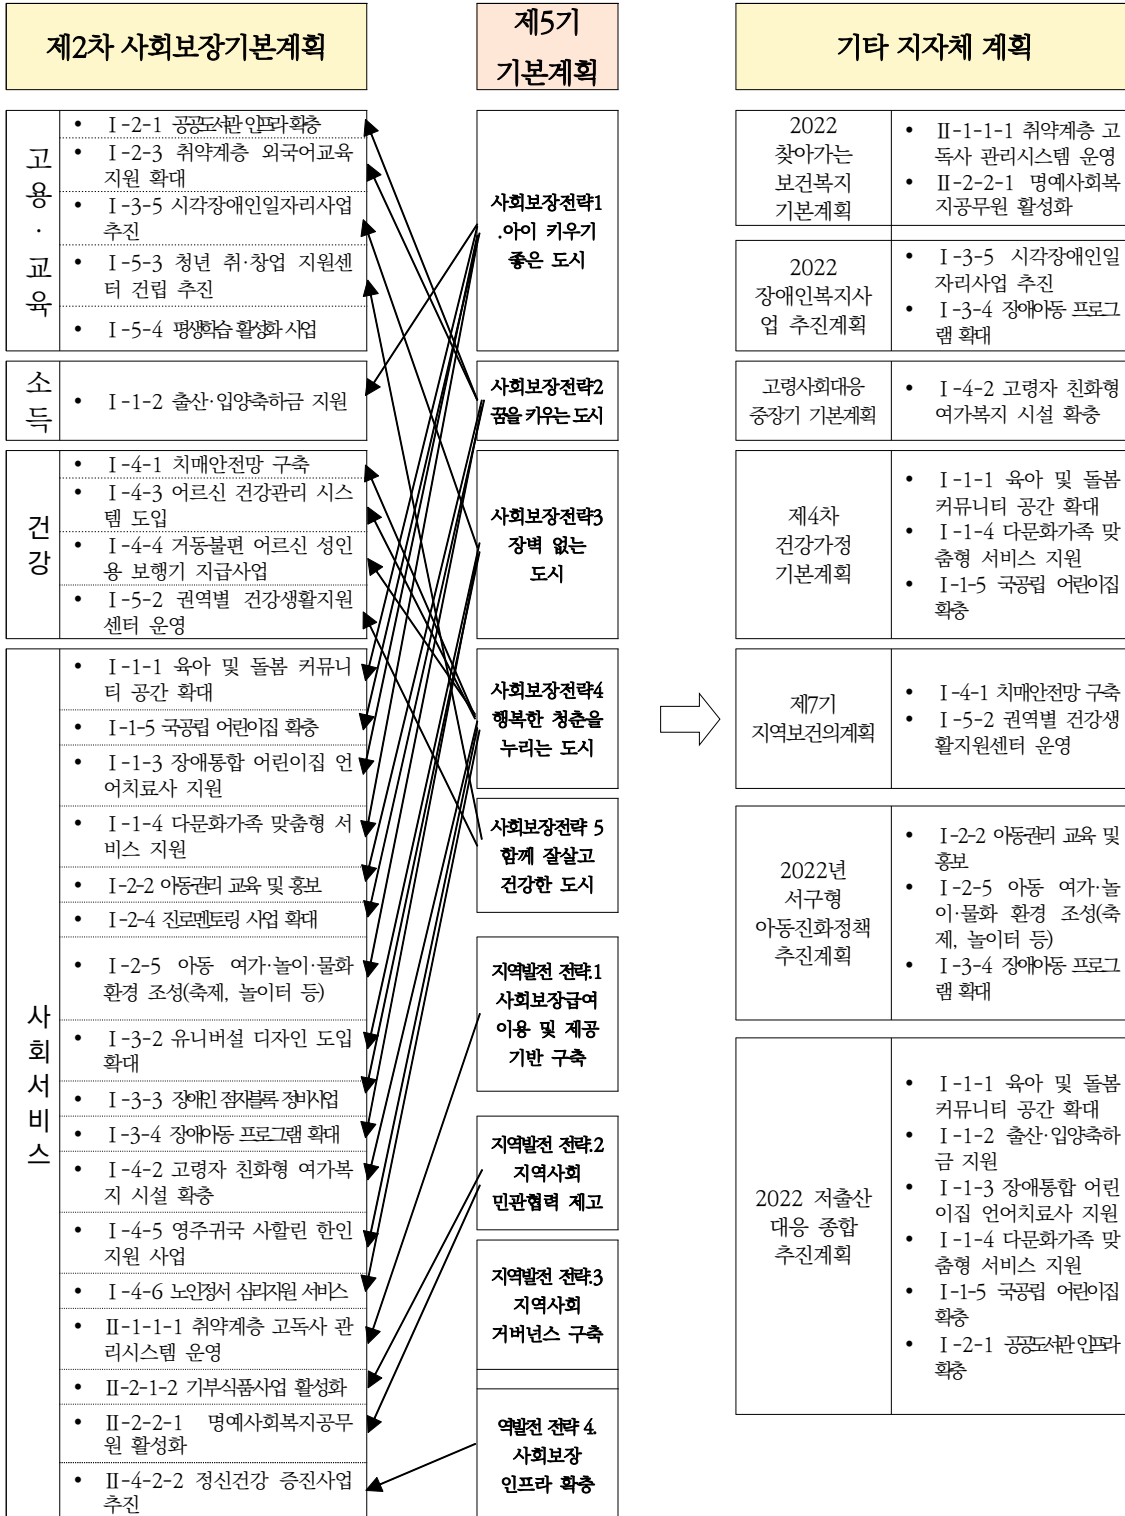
제2차 사회보장기본계획

고용·교육
- Ⅰ-2-1 공공도서관 인프라 확충
- Ⅰ-2-3 취약계층 외국어교육 지원 확대
- Ⅰ-3-5 시각장애인일자리사업 추진
- Ⅰ-5-3 청년 취·창업 지원센터 건립 추진
- Ⅰ-5-4 평생학습 활성화 사업

소득
- Ⅰ-1-2 출산·입양축하금 지원

건강
- Ⅰ-4-1 치매안전망 구축
- Ⅰ-4-3 어르신 건강관리 시스템 도입
- Ⅰ-4-4 거동불편 어르신 성인용 보행기 지급사업
- Ⅰ-5-2 권역별 건강생활지원센터 운영

사회서비스
- Ⅰ-1-1 육아 및 돌봄 커뮤니티 공간 확대
- Ⅰ-1-5 국공립 어린이집 확충
- Ⅰ-1-3 장애통합 어린이집 언어치료사 지원
- Ⅰ-1-4 다문화가족 맞춤형 서비스 지원
- Ⅰ-2-2 아동권리 교육 및 홍보
- Ⅰ-2-4 진로멘토링 사업 확대
- Ⅰ-2-5 아동 여가·놀이·물화 환경 조성(축제, 놀이터 등)
- Ⅰ-3-2 유니버설 디자인 도입 확대
- Ⅰ-3-3 장애인 점자블록 정비사업
- Ⅰ-3-4 장애아동 프로그램 확대
- Ⅰ-4-2 고령자 친화형 여가복지 시설 확충
- Ⅰ-4-5 영주귀국 사할린 한인 지원 사업
- Ⅰ-4-6 노인정서 심리지원 서비스
- Ⅱ-1-1-1 취약계층 고독사 관리시스템 운영
- Ⅱ-2-1-2 기부식품사업 활성화
- Ⅱ-2-2-1 명예사회복지공무원 활성화
- Ⅱ-4-2-2 정신건강 증진사업 추진

제5기 기본계획

사회보장전략1 .아이 키우기 좋은 도시

사회보장전략2 꿈을 키우는 도시

사회보장전략3 장벽 없는 도시

사회보장전략4 행복한 청춘을 누리는 도시

사회보장전략 5 함께 잘살고 건강한 도시

지역발전 전략.1 사회보장급여 이용 및 제공 기반 구축

지역발전 전략.2 지역사회 민관협력 제고

지역발전 전략.3 지역사회 거버넌스 구축

역발전 전략 4. 사회보장 인프라 확충

기타 지자체 계획

| 2022 찾아가는 보건복지 기본계획 | • Ⅱ-1-1-1 취약계층 고독사 관리시스템 운영<br>• Ⅱ-2-2-1 명예사회복지공무원 활성화 |
|---|---|
| 2022 장애인복지사업 추진계획 | • Ⅰ-3-5 시각장애인일자리사업 추진<br>• Ⅰ-3-4 장애아동 프로그램 확대 |
| 고령사회대응 중장기 기본계획 | • Ⅰ-4-2 고령자 친화형 여가복지 시설 확충 |
| 제4차 건강가정 기본계획 | • Ⅰ-1-1 육아 및 돌봄 커뮤니티 공간 확대<br>• Ⅰ-1-4 다문화가족 맞춤형 서비스 지원<br>• Ⅰ-1-5 국공립 어린이집 확충 |
| 제7기 지역보건의계획 | • Ⅰ-4-1 치매안전망 구축<br>• Ⅰ-5-2 권역별 건강생활지원센터 운영 |
| 2022년 서구형 아동친화정책 추진계획 | • Ⅰ-2-2 아동권리 교육 및 홍보<br>• Ⅰ-2-5 아동 여가·놀이·물화 환경 조성(축제, 놀이터 등)<br>• Ⅰ-3-4 장애아동 프로그램 확대 |
| 2022 저출산 대응 종합 추진계획 | • Ⅰ-1-1 육아 및 돌봄 커뮤니티 공간 확대<br>• Ⅰ-1-2 출산·입양축하금 지원<br>• Ⅰ-1-3 장애통합 어린이집 언어치료사 지원<br>• Ⅰ-1-4 다문화가족 맞춤형 서비스 지원<br>• Ⅰ-1-5 국공립 어린이집 확충<br>• Ⅰ-2-1 공공도서관 인프라 확충 |